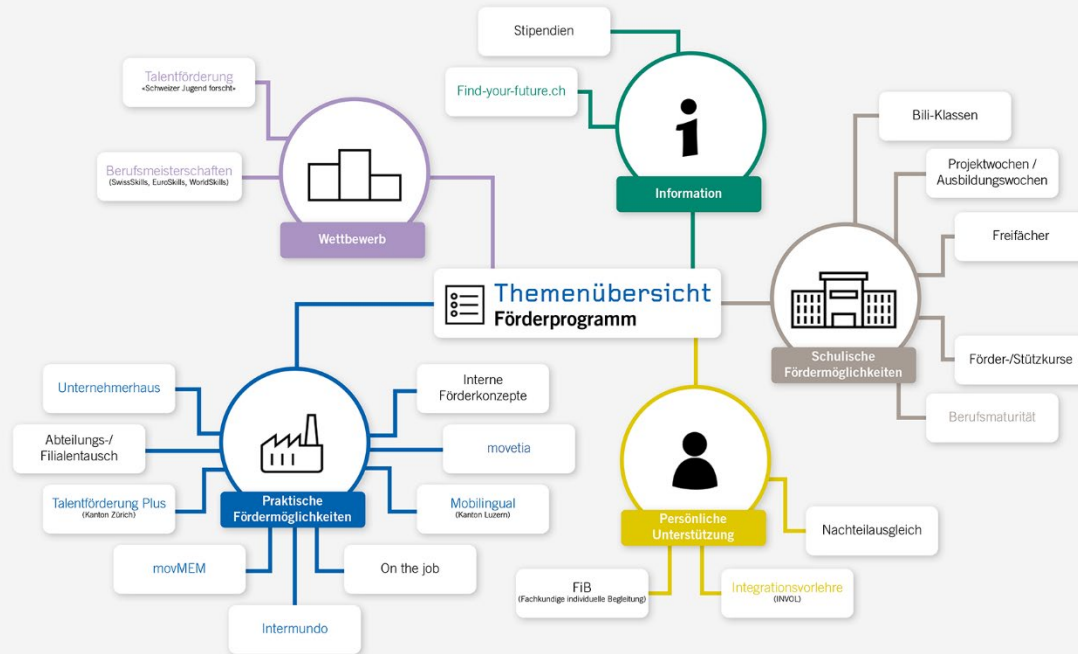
Themenübersicht
Förderprogramm

Wettbewerb

Talentförderung
«Schweizer Jugend forscht»

Berufsmeisterschaften
(SwissSkills, EuroSkills, WorldSkills)

Information

Stipendien

Find-your-future.ch

Schulische Fördermöglichkeiten

Bili-Klassen

Projektwochen / Ausbildungswochen

Freifächer

Förder-/Stützkurse

Berufsmaturität

Persönliche Unterstützung

Nachteilausgleich

FiB
(Fachkundige individuelle Begleitung)

Integrationsvorlehre
(INVOL)

Praktische Fördermöglichkeiten

Unternehmerhaus

Abteilungs-/ Filialentausch

Talentförderung Plus
(Kanton Zürich)

movMEM

Intermundo

On the job

Mobilingual
(Kanton Luzern)

movetia

Interne Förderkonzepte